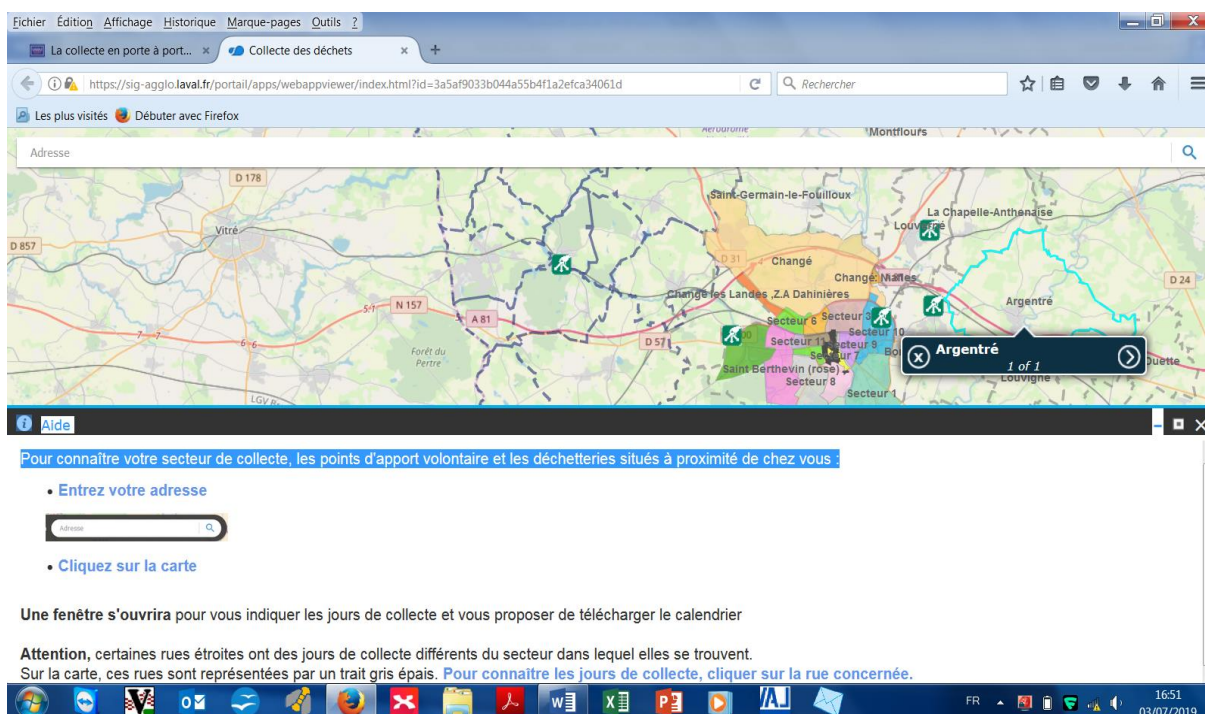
Fichier Édition Affichage Historique Marque-pages Outils ?

La collecte en porte à port... ×
Collecte des déchets ×
+

https://sig-agglo.laval.fr/portail/apps/webappviewer/index.html?id=3a5af9033b044a55b4f1a2efca34061d
Rechercher

Les plus visités Débuter avec Firefox

Aérodrome
Montflours

Adresse

D 178
Saint-Germain-le-Fouilloux
La Chapelle-Anthenaise
Vitré
Louvigné
D 857
D 31
Changé
Changé Mailles
D 24
Changé les Landes Z.A Dahinières
Argentré
N 157
A 81
Secteur 6
Secteur 10
Secteur 11
Secteur 9
Forêt du Pertre
D 57
Secteur 7
Saint Berthevin (rose)
Secteur 8
Secteur 1
LGV
Argentré
1 of 1
Louvigné
Ouette

Aide

Pour connaître votre secteur de collecte, les points d'apport volontaire et les déchetteries situés à proximité de chez vous :

• Entrez votre adresse

Adresse

• Cliquez sur la carte

Une fenêtre s'ouvrira pour vous indiquer les jours de collecte et vous proposer de télécharger le calendrier

Attention, certaines rues étroites ont des jours de collecte différents du secteur dans lequel elles se trouvent.
Sur la carte, ces rues sont représentées par un trait gris épais. Pour connaître les jours de collecte, cliquer sur la rue concernée.

FR 16:51 03/07/2019